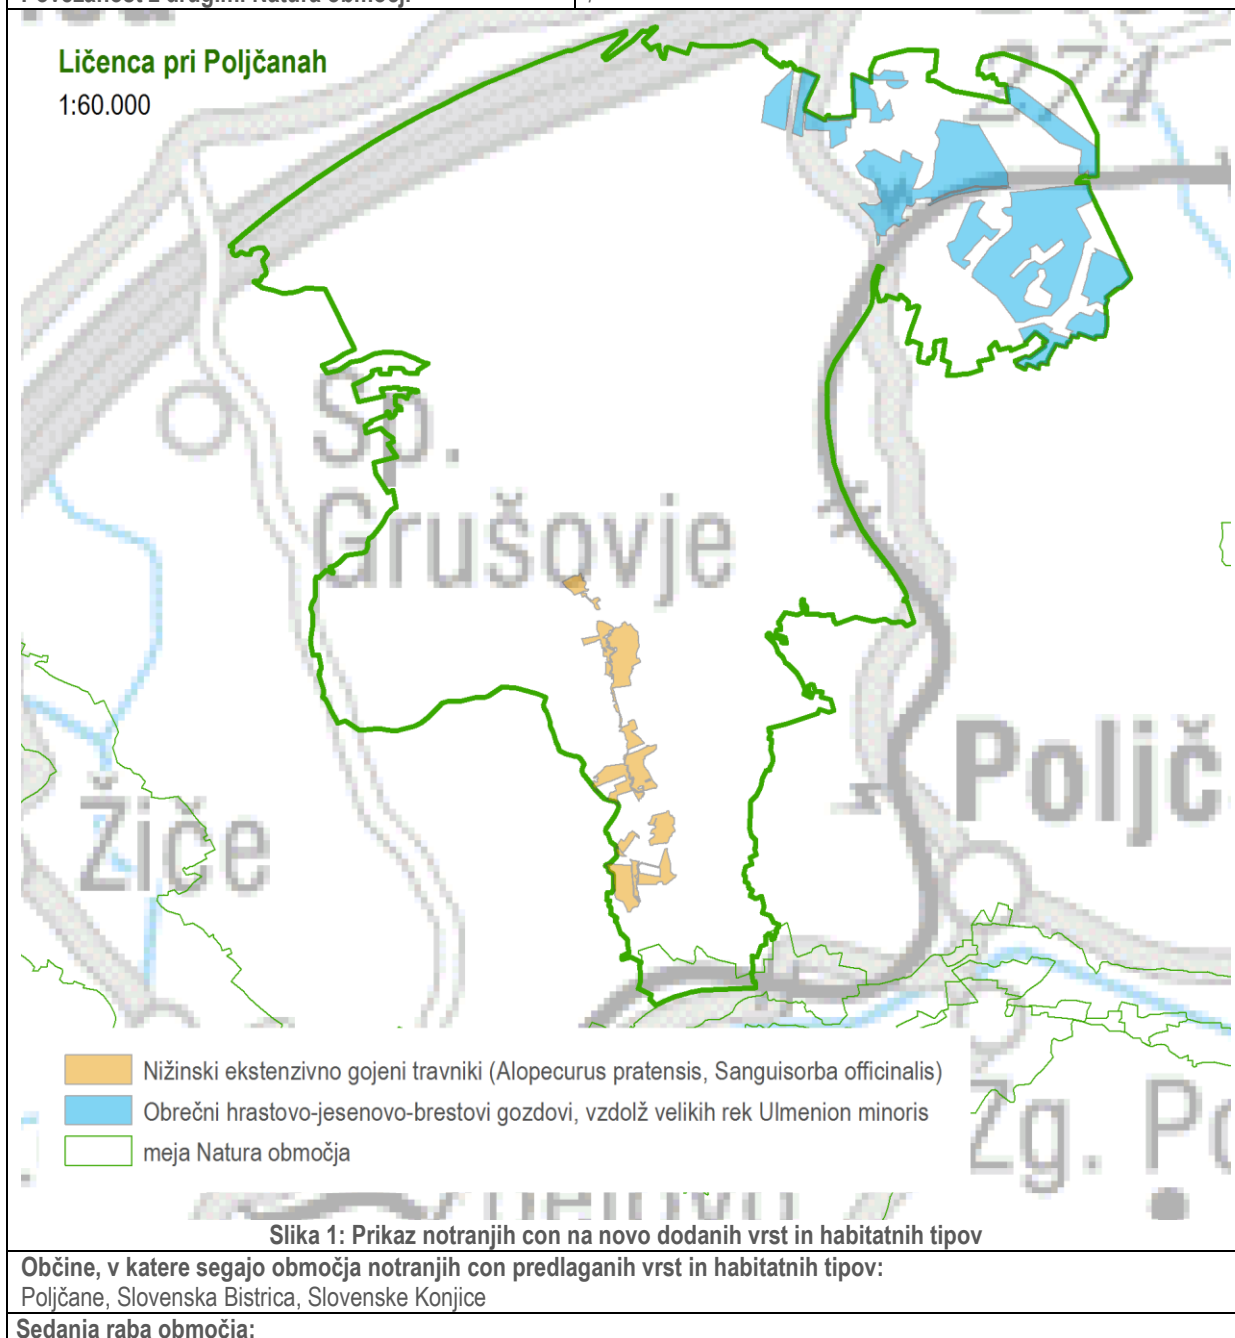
Ličenca pri Poljčanah
1:60.000

274

Sp. Grušovje

Poljč

Žiče

Zg. Po

Nižinski ekstenzivno gojeni travniki (Alopecurus pratensis, Sanguisorba officinalis)
Obrečni hrastovo-jesenovo-brestovi gozdovi, vzdolž velikih rek Ulmenion minoris
meja Natura območja

Slika 1: Prikaz notranjih con na novo dodanih vrst in habitatnih tipov

Občine, v katere segajo območja notranjih con predlaganih vrst in habitatnih tipov:
Poljčane, Slovenska Bistrica, Slovenske Konjice

Sedanja raba območja: